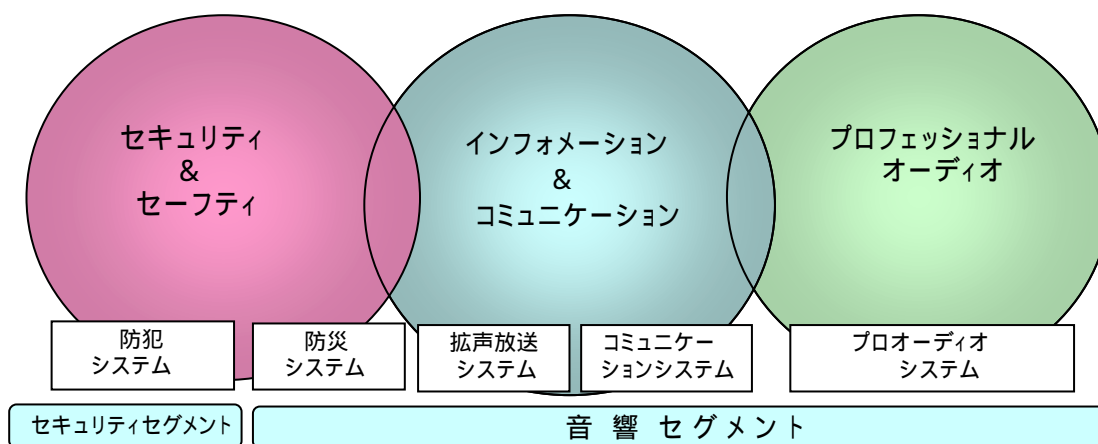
セキュリティ
&
セーフティ

インフォメーション
&
コミュニケーション

プロフェッショナル
オーディオ

防犯
システム

防災
システム

拡声放送
システム

コミュニケーションシステム

プロオーディオ
システム

セキュリティセグメント

音 響 セ グ メ ン ト